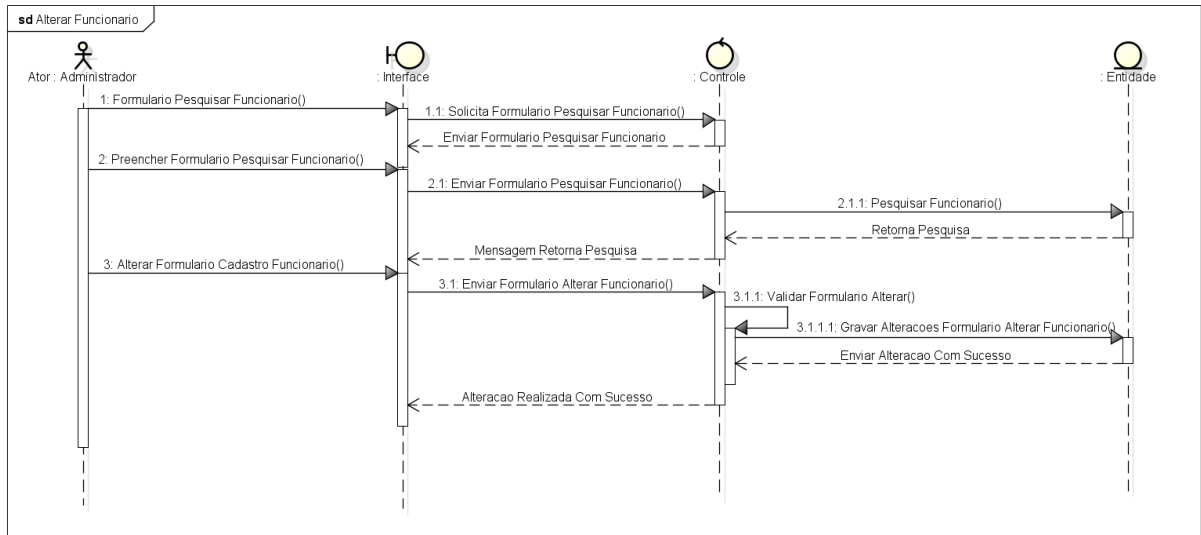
sd Alterar Funcionario

Ator : Administrador

: Interface

: Controle

: Entidade

1: Formulario Pesquisar Funcionario()

1.1: Solicita Formulario Pesquisar Funcionario()

Enviar Formulario Pesquisar Funcionario

2: Preencher Formulario Pesquisar Funcionario()

2.1: Enviar Formulario Pesquisar Funcionario()

2.1.1: Pesquisar Funcionario()

Retorna Pesquisa

Mensagem Retorna Pesquisa

3: Alterar Formulario Cadastro Funcionario()

3.1: Enviar Formulario Alterar Funcionario()

3.1.1: Validar Formulario Alterar()

3.1.1.1: Gravar Alteracoes Formulario Alterar Funcionario()

Enviar Alteracao Com Sucesso

Alteracao Realizada Com Sucesso